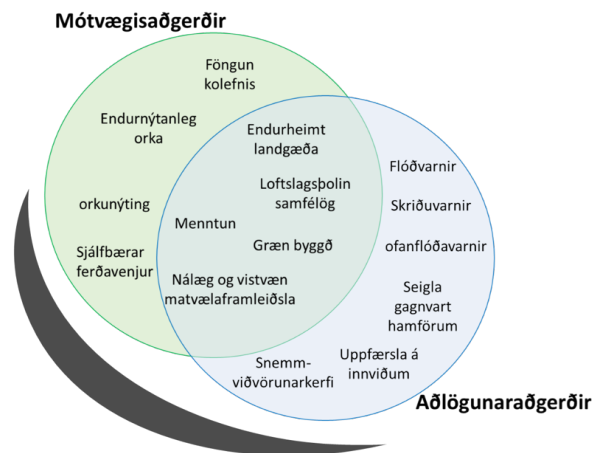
Mótvægisaðgerðir

Föngun kolefnis

Endurnýtanleg orka

orkunýting

Sjálfbærar ferðavenjur

Endurheimt landgæða

Loftslagsþolin samfélög

Menntun

Græn byggð

Nálæg og vistvæn matvælaframleiðsla

Flóðvarnir

Skriðuvarnir

ofanflóðavarnir

Seigla gagnvart hamförum

Uppfærsla á innviðum

Snemmviðvörunarkerfi

Aðlögunaraðgerðir